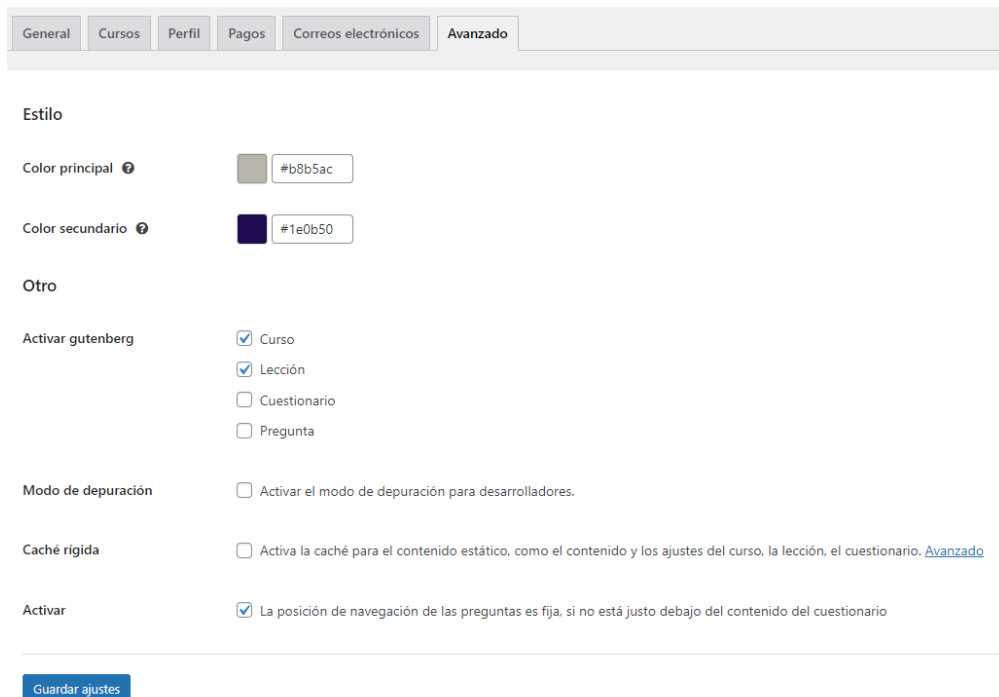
General Cursos Perfil Pagos Correos electrónicos Avanzado

Estilo

Color principal #b8b5ac

Color secundario #1e0b50

Otro

Activar gutenberg
Curso
Lección
Cuestionario
Pregunta

Modo de depuración
Activar el modo de depuración para desarrolladores.

Caché rígida
Activa la caché para el contenido estático, como el contenido y los ajustes del curso, la lección, el cuestionario. Avanzado

Activar
La posición de navegación de las preguntas es fija, si no está justo debajo del contenido del cuestionario

Guardar ajustes